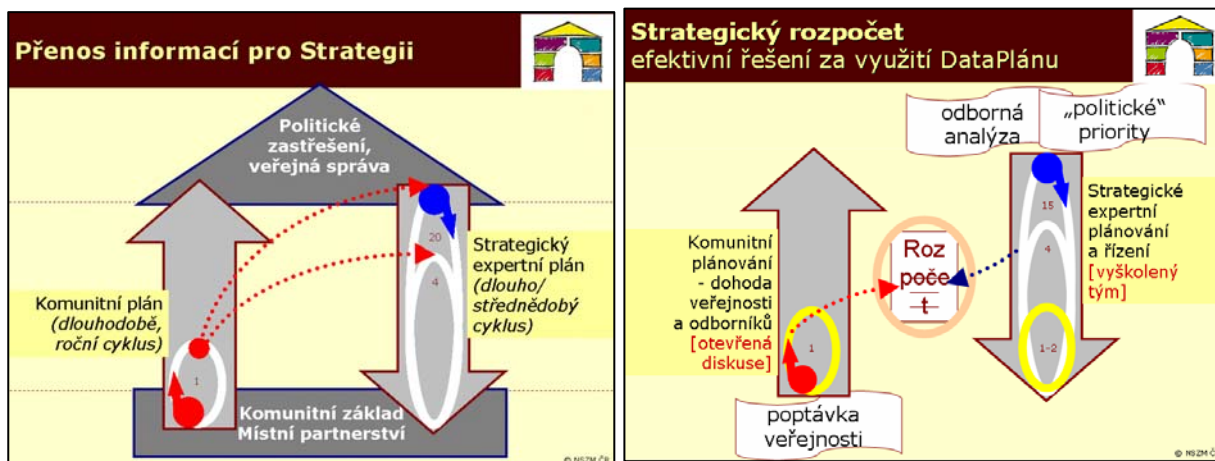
Přenos informací pro Strategii

Politické zastřešení, veřejná správa

Strategický expertní plán (dlouho/ střednědobý cyklus)

20

4

Komunitní plán (dlouhodobě, roční cyklus)

1

Komunitní základ Místní partnerství

© NSZM ČR

Strategický rozpočet
efektivní řešení za využití DataPlánu

odborná analýza

„politické" priority

15

Strategické expertní plánování a řízení [vyškolený tým]

4

1-2

Komunitní plánování - dohoda veřejnosti a odborníků [otevřená diskuse]

Roz poče t

1

poptávka veřejnosti

© NSZM ČR